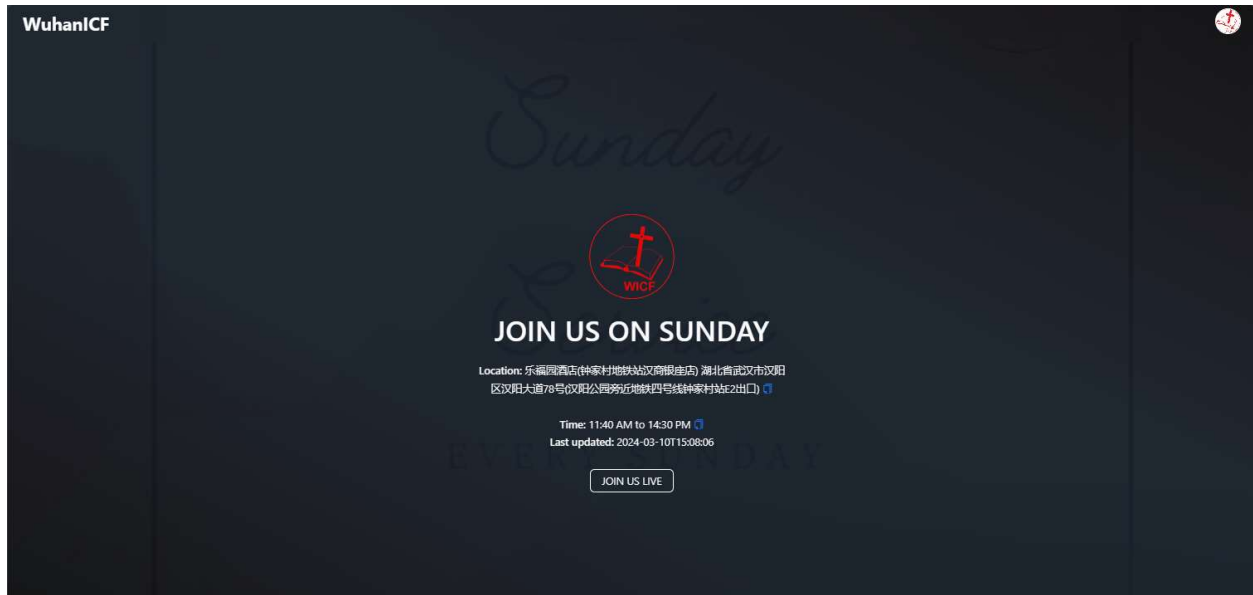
WuhanICF

Sunday

WICF

JOIN US ON SUNDAY

Location: 乐福园酒店(钟家村地铁站汉商银座店) 湖北省武汉市汉阳区汉阳大道78号(汉阳公园旁近地铁四号线钟家村站E2出口)

Time: 11:40 AM to 14:30 PM
Last updated: 2024-03-10T15:08:06

EVERY SUNDAY

JOIN US LIVE